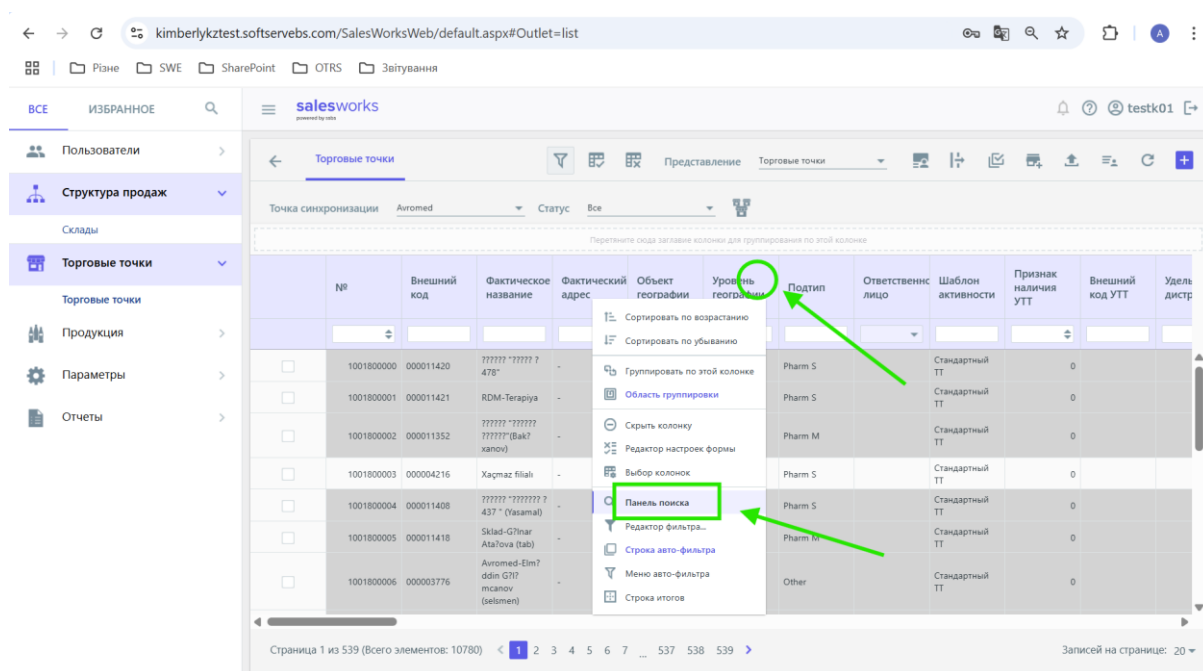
kimberlykztest.softservebs.com/SalesWorksWeb/default.aspx#Outlet=list

Різне SWE SharePoint OTRS Звітування

ВСЕ ИЗБРАННОЕ

salesworks
powered by ssbs

testk01

Пользователи
Структура продаж
Склады
Торговые точки
Торговые точки
Продукция
Параметры
Отчеты

Торговые точки

Представление Торговые точки

Точка синхронизации Avromed Статус Все

Перетяните сюда заглавие колонки для группирования по этой колонке

| | № | Внешний код | Фактическое название | Фактический адрес | Объект географии | Уровень географии | Подтип | Ответственное лицо | Шаблон активности | Признак наличия УТТ | Внешний код УТТ | Удель дистр |
|---|---|---|---|---|---|---|---|---|---|---|---|---|
| | 1001800000 | 000011420 | ?????? "????? ? 478" | - | | | Pharm S | | Стандартный ТТ | 0 | | |
| | 1001800001 | 000011421 | RDM-Terapiya | - | | | Pharm S | | Стандартный ТТ | 0 | | |
| | 1001800002 | 000011352 | ?????? "?????? ??????"(Bak?xanov) | - | | | Pharm M | | Стандартный ТТ | 0 | | |
| | 1001800003 | 000004216 | Xaçmaz filialı | - | | | Pharm S | | Стандартный ТТ | 0 | | |
| | 1001800004 | 000011408 | ?????? "??????? ? 437 " (Yasamal) | - | | | Pharm S | | Стандартный ТТ | 0 | | |
| | 1001800005 | 000011418 | Sklad-G?lnar Ata?ova (tab) | - | | | Pharm M | | Стандартный ТТ | 0 | | |
| | 1001800006 | 000003776 | Avromed-Elm?ddin G?l?mcanov (selsmen) | - | | | Other | | Стандартный ТТ | 0 | | |

Сортировать по возрастанию
Сортировать по убыванию
Группировать по этой колонке
Область группировки
Скрыть колонку
Редактор настроек формы
Выбор колонок
Панель поиска
Редактор фильтра...
Строка авто-фильтра
Меню авто-фильтра
Строка итогов

Страница 1 из 539 (Всего элементов: 10780) 1 2 3 4 5 6 7 ... 537 538 539

Записей на странице: 20